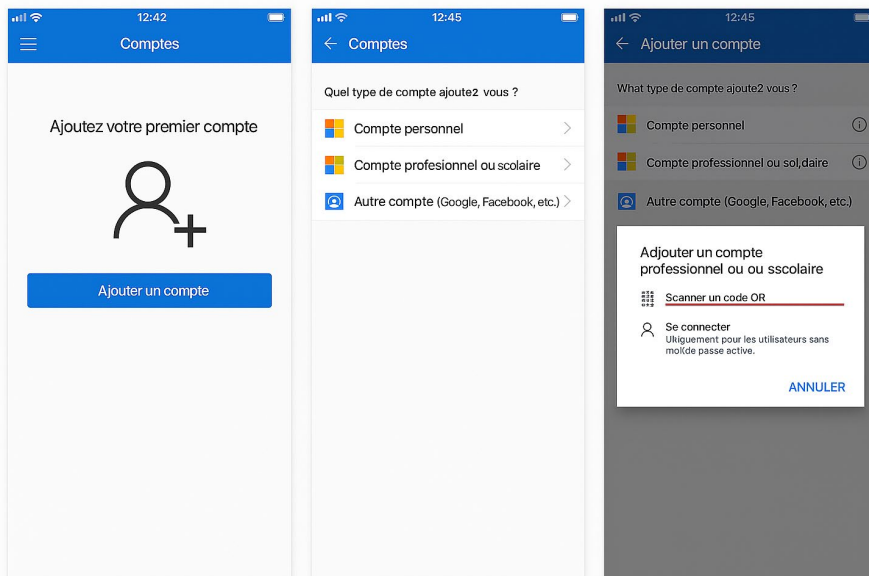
12:42

Comptes

Ajoutez votre premier compte

Ajouter un compte

12:45

Comptes

Quel type de compte ajoute2 vous ?

Compte personnel

Compte profesionnel ou scolaire

Autre compte (Google, Facebook, etc.)

12:45

Ajouter un compte

What type de compte ajoute2 vous ?

Compte personnel

Compte professionnel ou sol,daire

Autre compte (Google, Facebook, etc.)

Adjouter un compte professionnel ou ou sscolaire

Scanner un code OR

Se connecter
Ukiguement pour les utilisateurs sans mokde passe active.

ANNULER